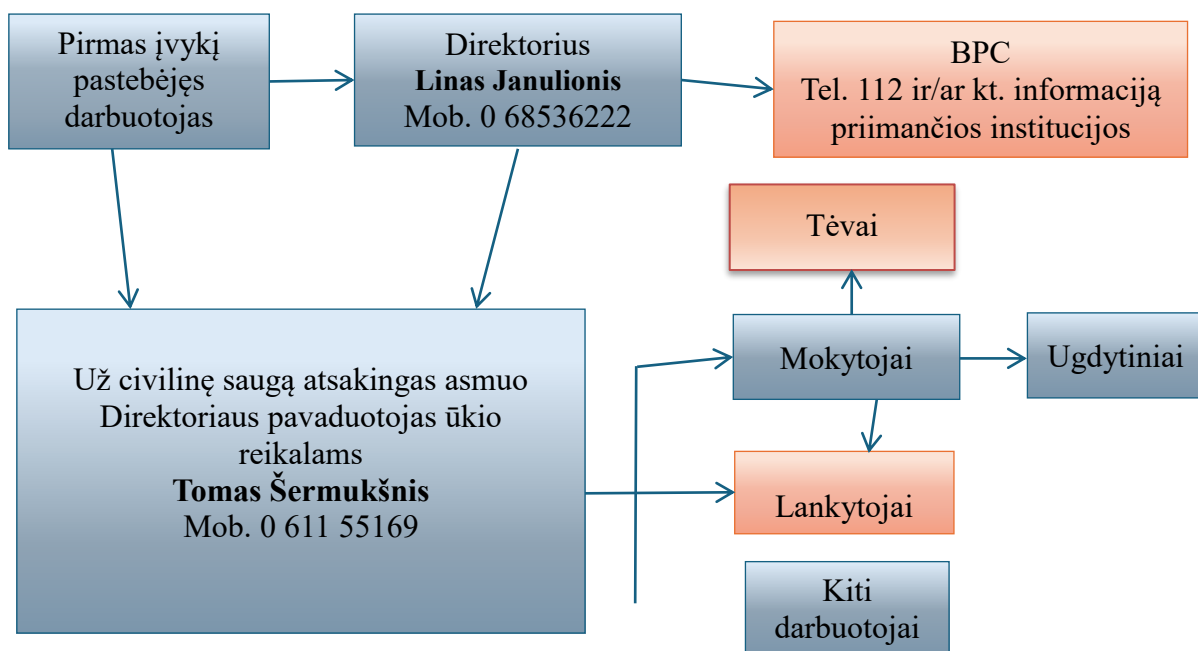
Pirmas įvykį pastebėjęs darbuotojas

Direktorius
**Linas Janulionis**
Mob. 0 68536222

BPC
Tel. 112 ir/ar kt. informaciją priimančios institucijos

Tėvai

Už civilinę saugą atsakingas asmuo
Direktoriaus pavaduotojas ūkio reikalams
**Tomas Šermukšnis**
Mob. 0 611 55169

Mokytojai

Ugdytiniai

Lankytojai

Kiti darbuotojai